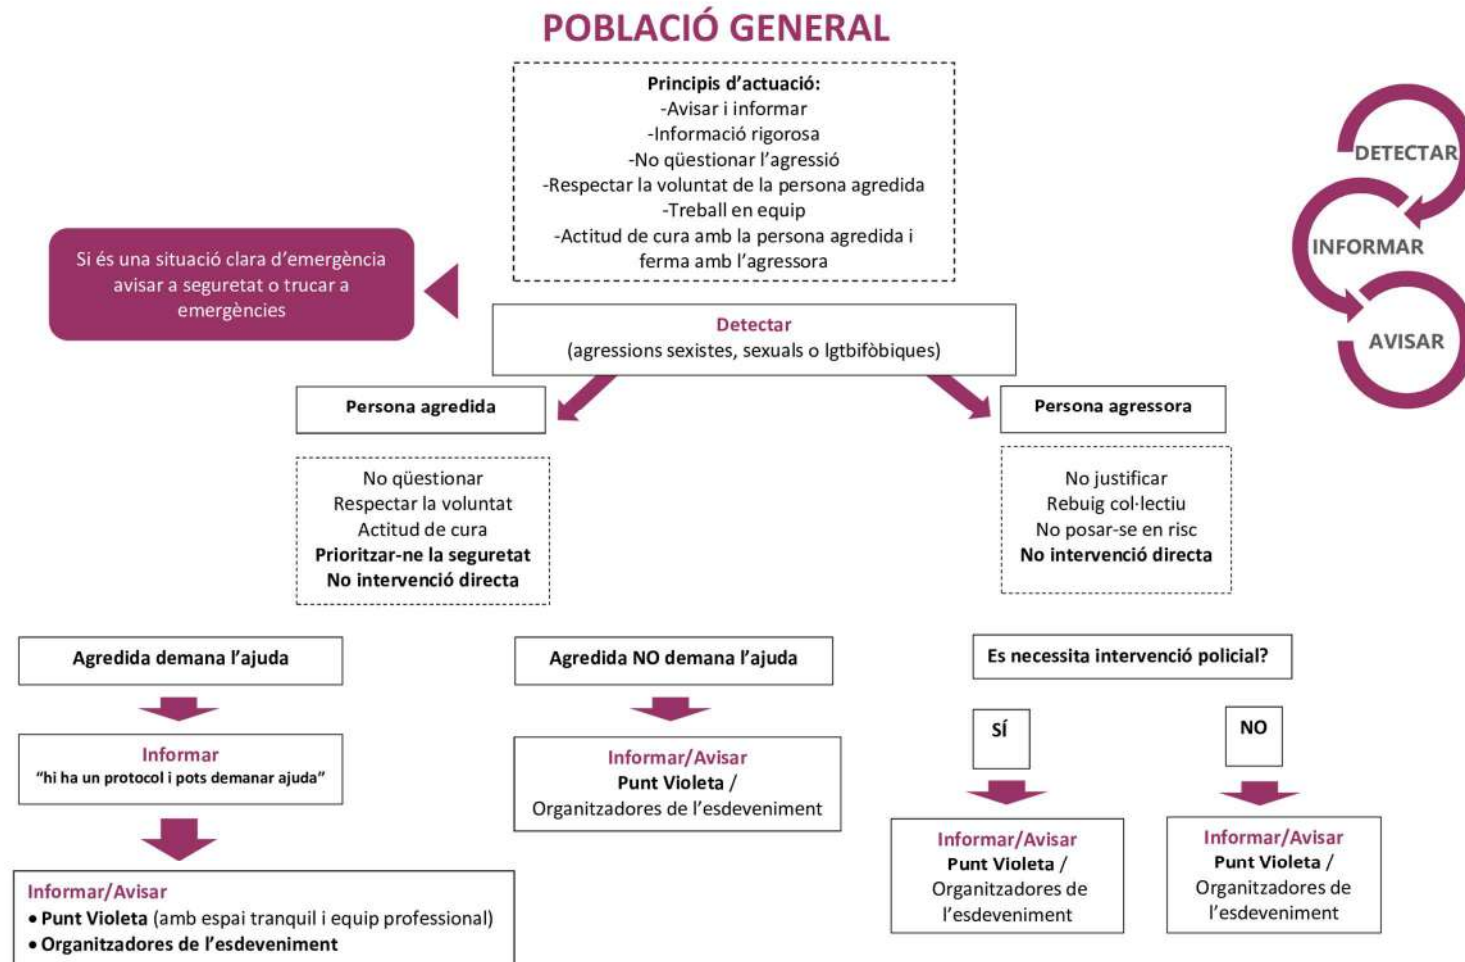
POBLACIÓ GENERAL

Principis d'actuació:
-Avisar i informar
-Informació rigorosa
-No qüestionar l'agressió
-Respectar la voluntat de la persona agredida
-Treball en equip
-Actitud de cura amb la persona agredida i ferma amb l'agressora

DETECTAR
INFORMAR
AVISAR

Si és una situació clara d'emergència avisar a seguretat o trucar a emergències

Detectar
(agressions sexistes, sexuals o lgtbifòbiques)

Persona agredida

No qüestionar
Respectar la voluntat
Actitud de cura
Prioritzar-ne la seguretat
No intervenció directa

Persona agressora

No justificar
Rebuig col·lectiu
No posar-se en risc
No intervenció directa

Agredida demana l'ajuda

Informar
"hi ha un protocol i pots demanar ajuda"

Informar/Avisar
• Punt Violeta (amb espai tranquil i equip professional)
• Organitzadores de l'esdeveniment

Agredida NO demana l'ajuda

Informar/Avisar
Punt Violeta /
Organitzadores de l'esdeveniment

Es necessita intervenció policial?

SÍ

Informar/Avisar
Punt Violeta /
Organitzadores de l'esdeveniment

NO

Informar/Avisar
Punt Violeta /
Organitzadores de l'esdeveniment